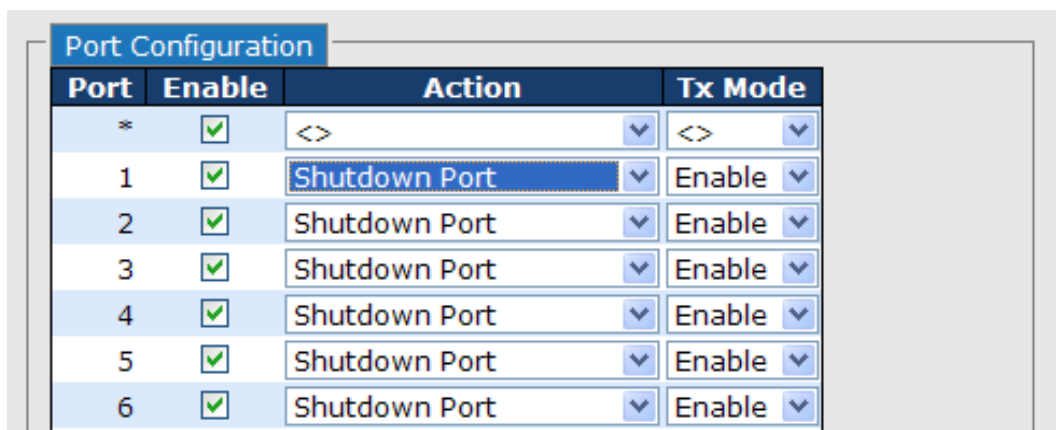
Port Configuration

| Port | Enable | Action | Tx Mode |
|---|---|---|---|
| * | ☑ | <> | <> |
| 1 | ☑ | Shutdown Port | Enable |
| 2 | ☑ | Shutdown Port | Enable |
| 3 | ☑ | Shutdown Port | Enable |
| 4 | ☑ | Shutdown Port | Enable |
| 5 | ☑ | Shutdown Port | Enable |
| 6 | ☑ | Shutdown Port | Enable |